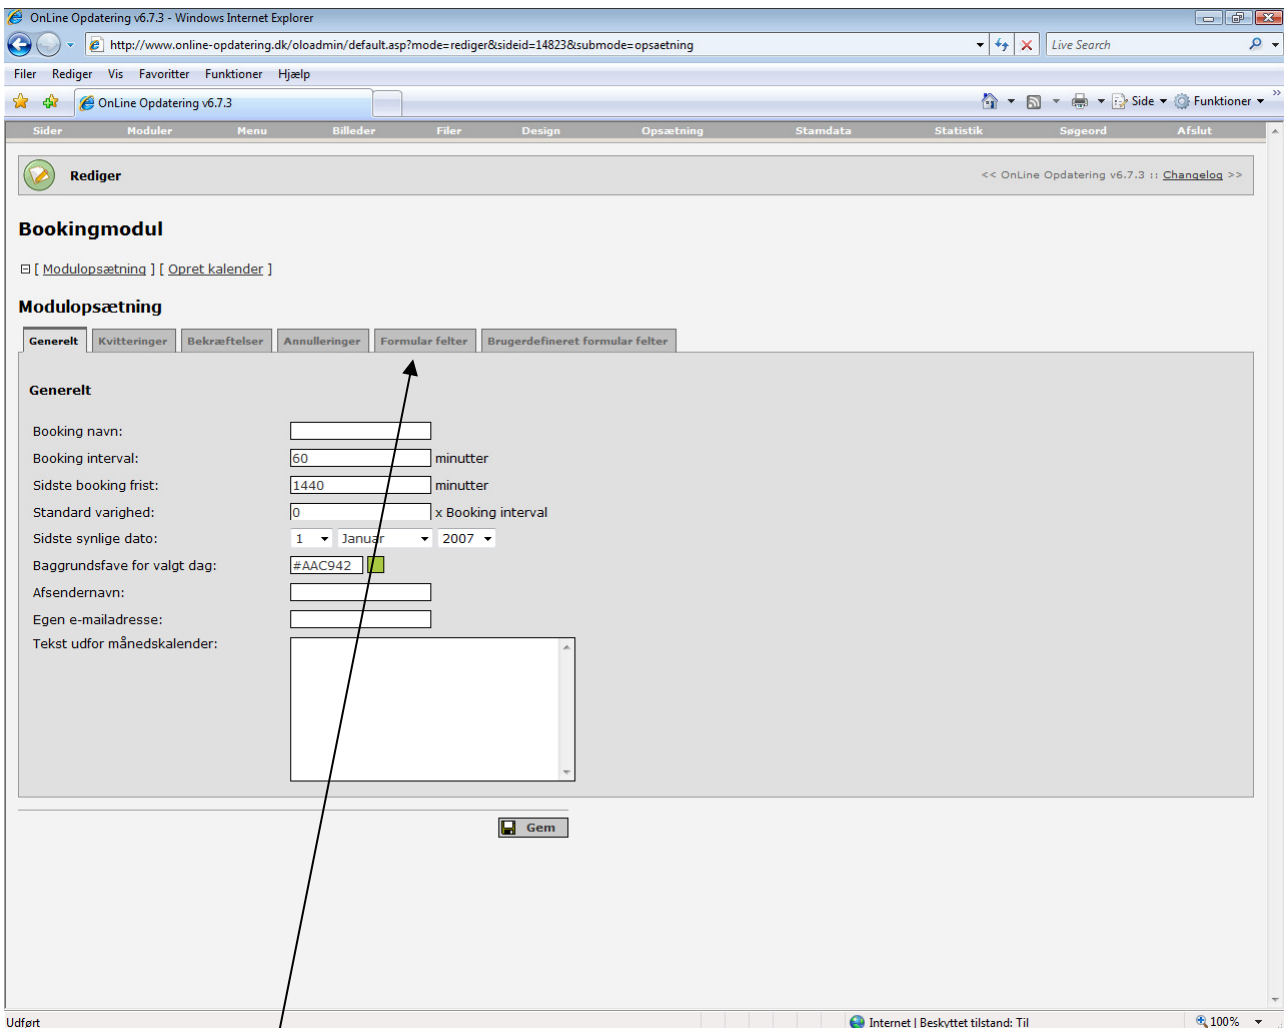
OnLine Opdatering v6.7.3 - Windows Internet Explorer

http://www.online-opdatering.dk/oloadmin/default.asp?mode=rediger&sideid=14823&submode=opsaetning

Live Search

Filer Rediger Vis Favoritter Funktioner Hjælp

OnLine Opdatering v6.7.3

Side Funktioner

Sider Moduler Menu Billeder Filer Design Opsætning Stamdata Statistik Søgeord Afslut

Rediger

<< OnLine Opdatering v6.7.3 :: Changelog >>

Bookingmodul

[ Modulopsætning ] [ Opret kalender ]

Modulopsætning

Generelt Kvitteringer Bekræftelser Annulleringer Formular felter Brugerdefineret formular felter

Generelt

Booking navn:

Booking interval: 60 minutter

Sidste booking frist: 1440 minutter

Standard varighed: 0 x Booking interval

Sidste synlige dato: 1 Januar 2007

Baggrundsfave for valgt dag: #AAC942

Afsendernavn:

Egen e-mailadresse:

Tekst udfor månedskalender:

Gem

Udført

Internet | Beskyttet tilstand: Til

100%